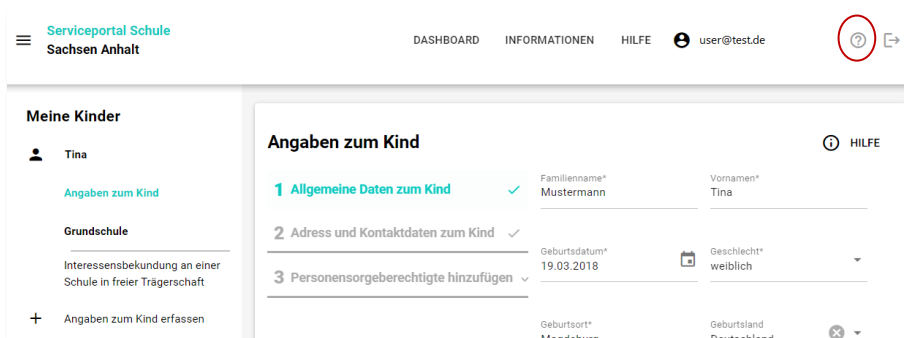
Serviceportal Schule
Sachsen Anhalt

DASHBOARD INFORMATIONEN HILFE user@test.de

Meine Kinder

Tina

Angaben zum Kind

Grundschule

Interessensbekundung an einer Schule in freier Trägerschaft

+ Angaben zum Kind erfassen

Angaben zum Kind

HILFE

1 Allgemeine Daten zum Kind

2 Adress und Kontaktdaten zum Kind

3 Personensorgeberechtigte hinzufügen

Familienname*
Mustermann

Vornamen*
Tina

Geburtsdatum*
19.03.2018

Geschlecht*
weiblich

Geburtsort*
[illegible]

Geburtsland
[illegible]